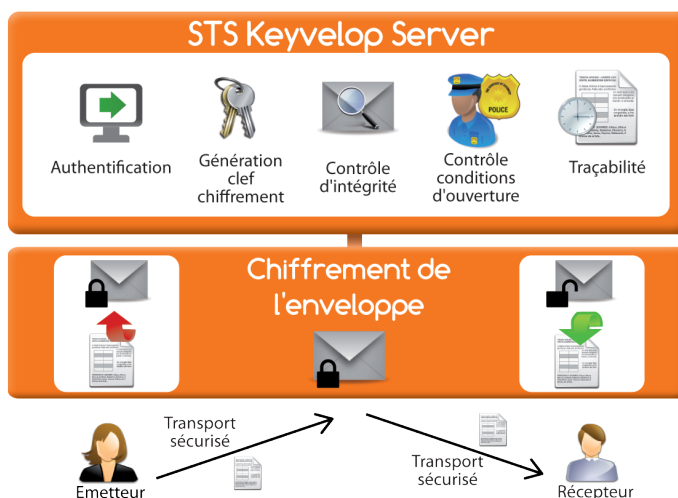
STS Keyvelop Server

Authentification

Génération clef chiffrement

Contrôle d'intégrité

POLICE

Contrôle conditions d'ouverture

Traçabilité

Chiffrement de l'enveloppe

Transport sécurisé

Transport sécurisé

Emetteur

Récepteur